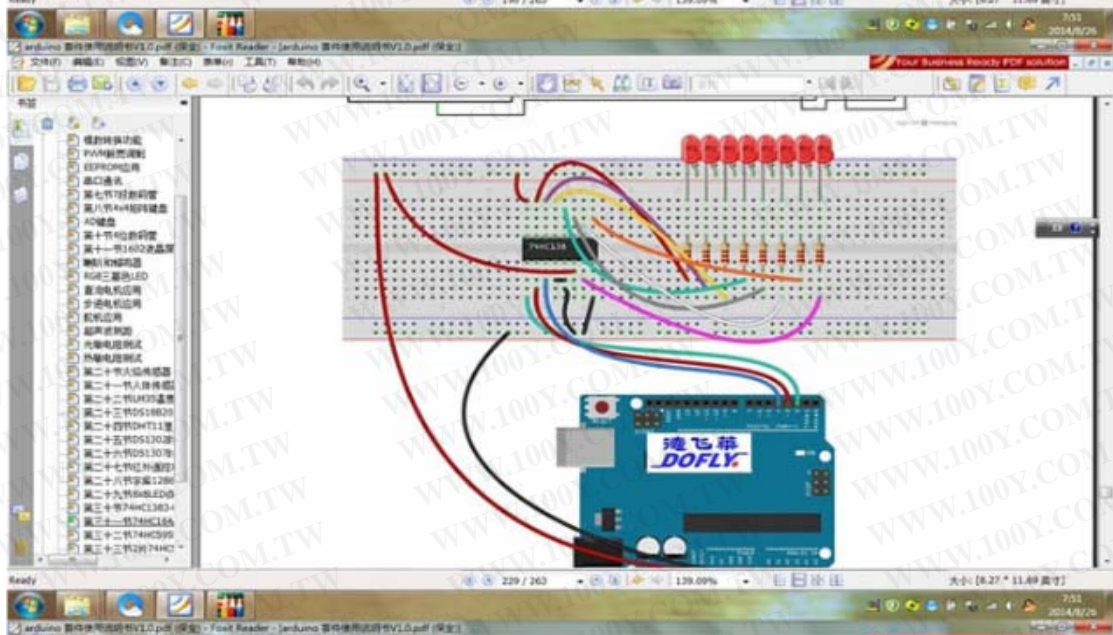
arduino 套件使用说明书V1.0.pdf (保全) - Foxit Reader - [arduino 套件使用说明书V1.0.pdf (保全)]

文件(F) 编辑(E) 视图(V) 注释(C) 表单(O) 工具(T) 帮助(H)

Your Business Ready PDF solution

书签

模数转换功能
PWM调光调制
EEPROM应用
串口通讯
第七节7段数码管
第八节4x4矩阵键盘
AD键盘
第十节4位数码管
第十一节1602液晶屏
蜂鸣器
RGB三基色LED
直流电机应用
步进电机应用
舵机应用
超声波测距
光敏电阻测试
热敏电阻测试
第二十节大型传感器
第二十一节人体传感器
第二十二节LM35温度
第二十三节DS18B20
第二十四节DHT11
第二十五节DS1302
第二十六节DS1307
第二十七节红外遥控
第二十八节字库12864
第二十九节8x8LED点
第三十节74HC138
第三十一节74HC164
第三十二节74HC595
第三十三节2片74HC

74HC138

DOFLY

WWW.100Y.COM.TW

Ready

229 / 263

139.09%

大小: [8.27 * 11.69 英寸]

7:51
2014/8/26

arduino 套件使用说明书V1.0.pdf (保全) - Foxit Reader - [arduino 套件使用说明书V1.0.pdf (保全)]